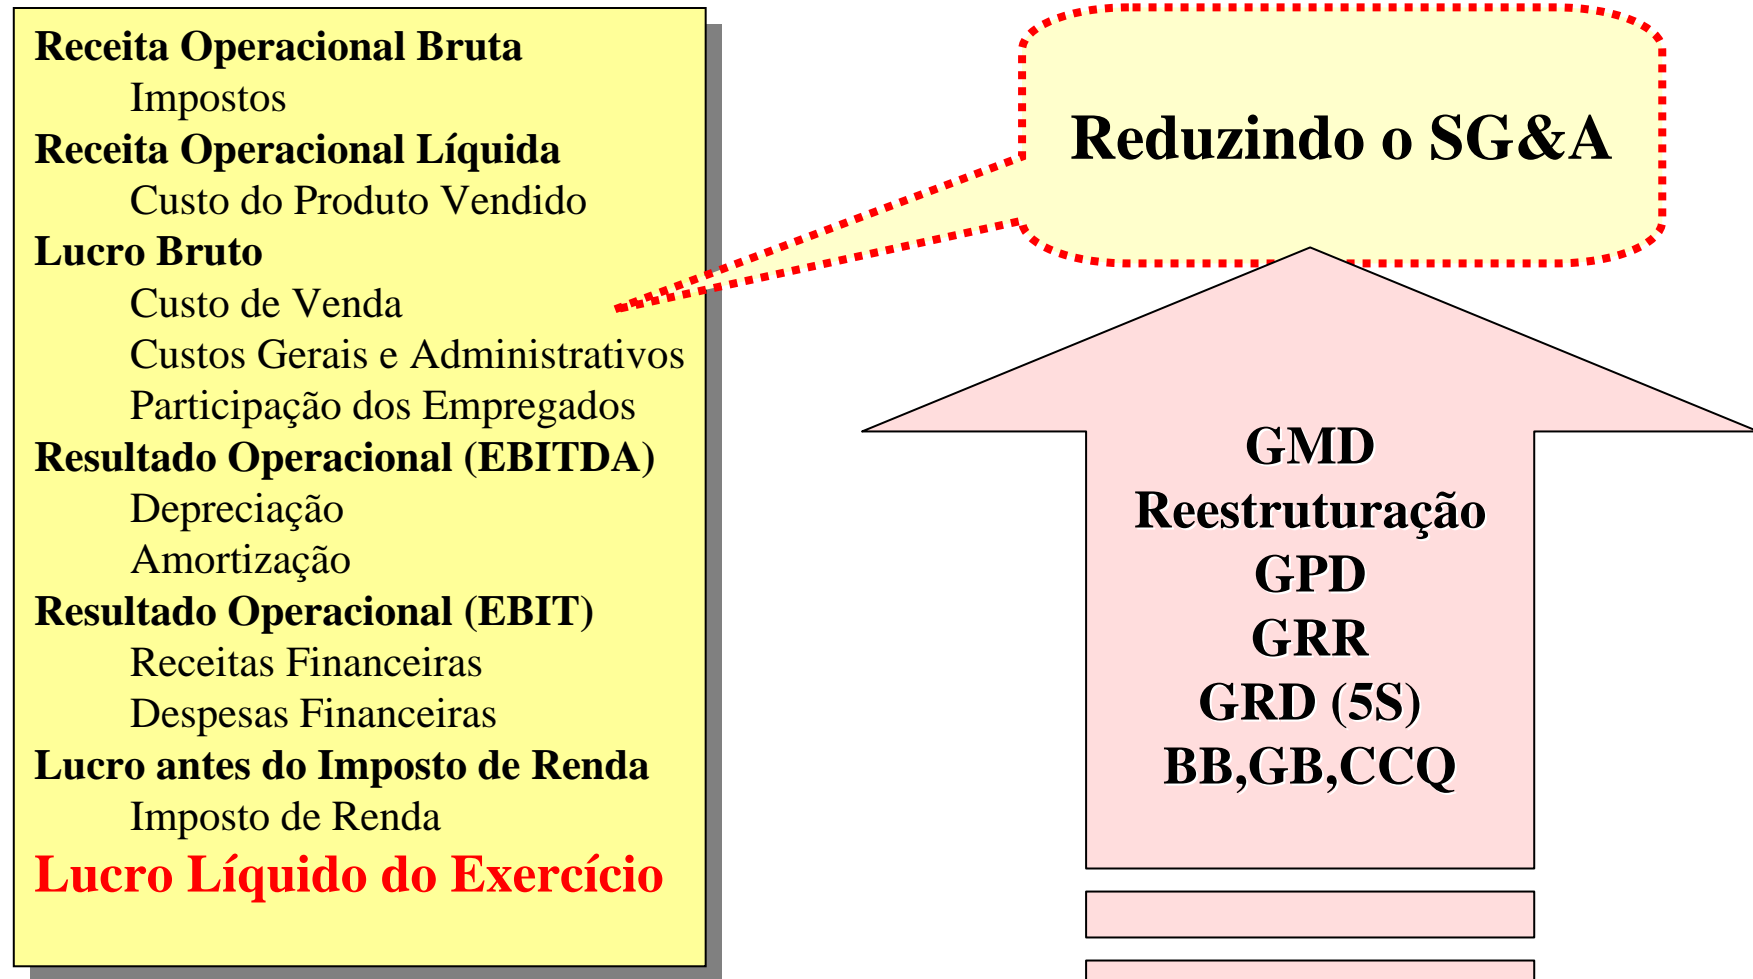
Receita Operacional Bruta
Impostos
Receita Operacional Líquida
Custo do Produto Vendido
Lucro Bruto
Custo de Venda
Custos Gerais e Administrativos
Participação dos Empregados
Resultado Operacional (EBITDA)
Depreciação
Amortização
Resultado Operacional (EBIT)
Receitas Financeiras
Despesas Financeiras
Lucro antes do Imposto de Renda
Imposto de Renda
Lucro Líquido do Exercício

Reduzindo o SG&A

GMD
Reestruturação
GPD
GRR
GRD (5S)
BB,GB,CCQ